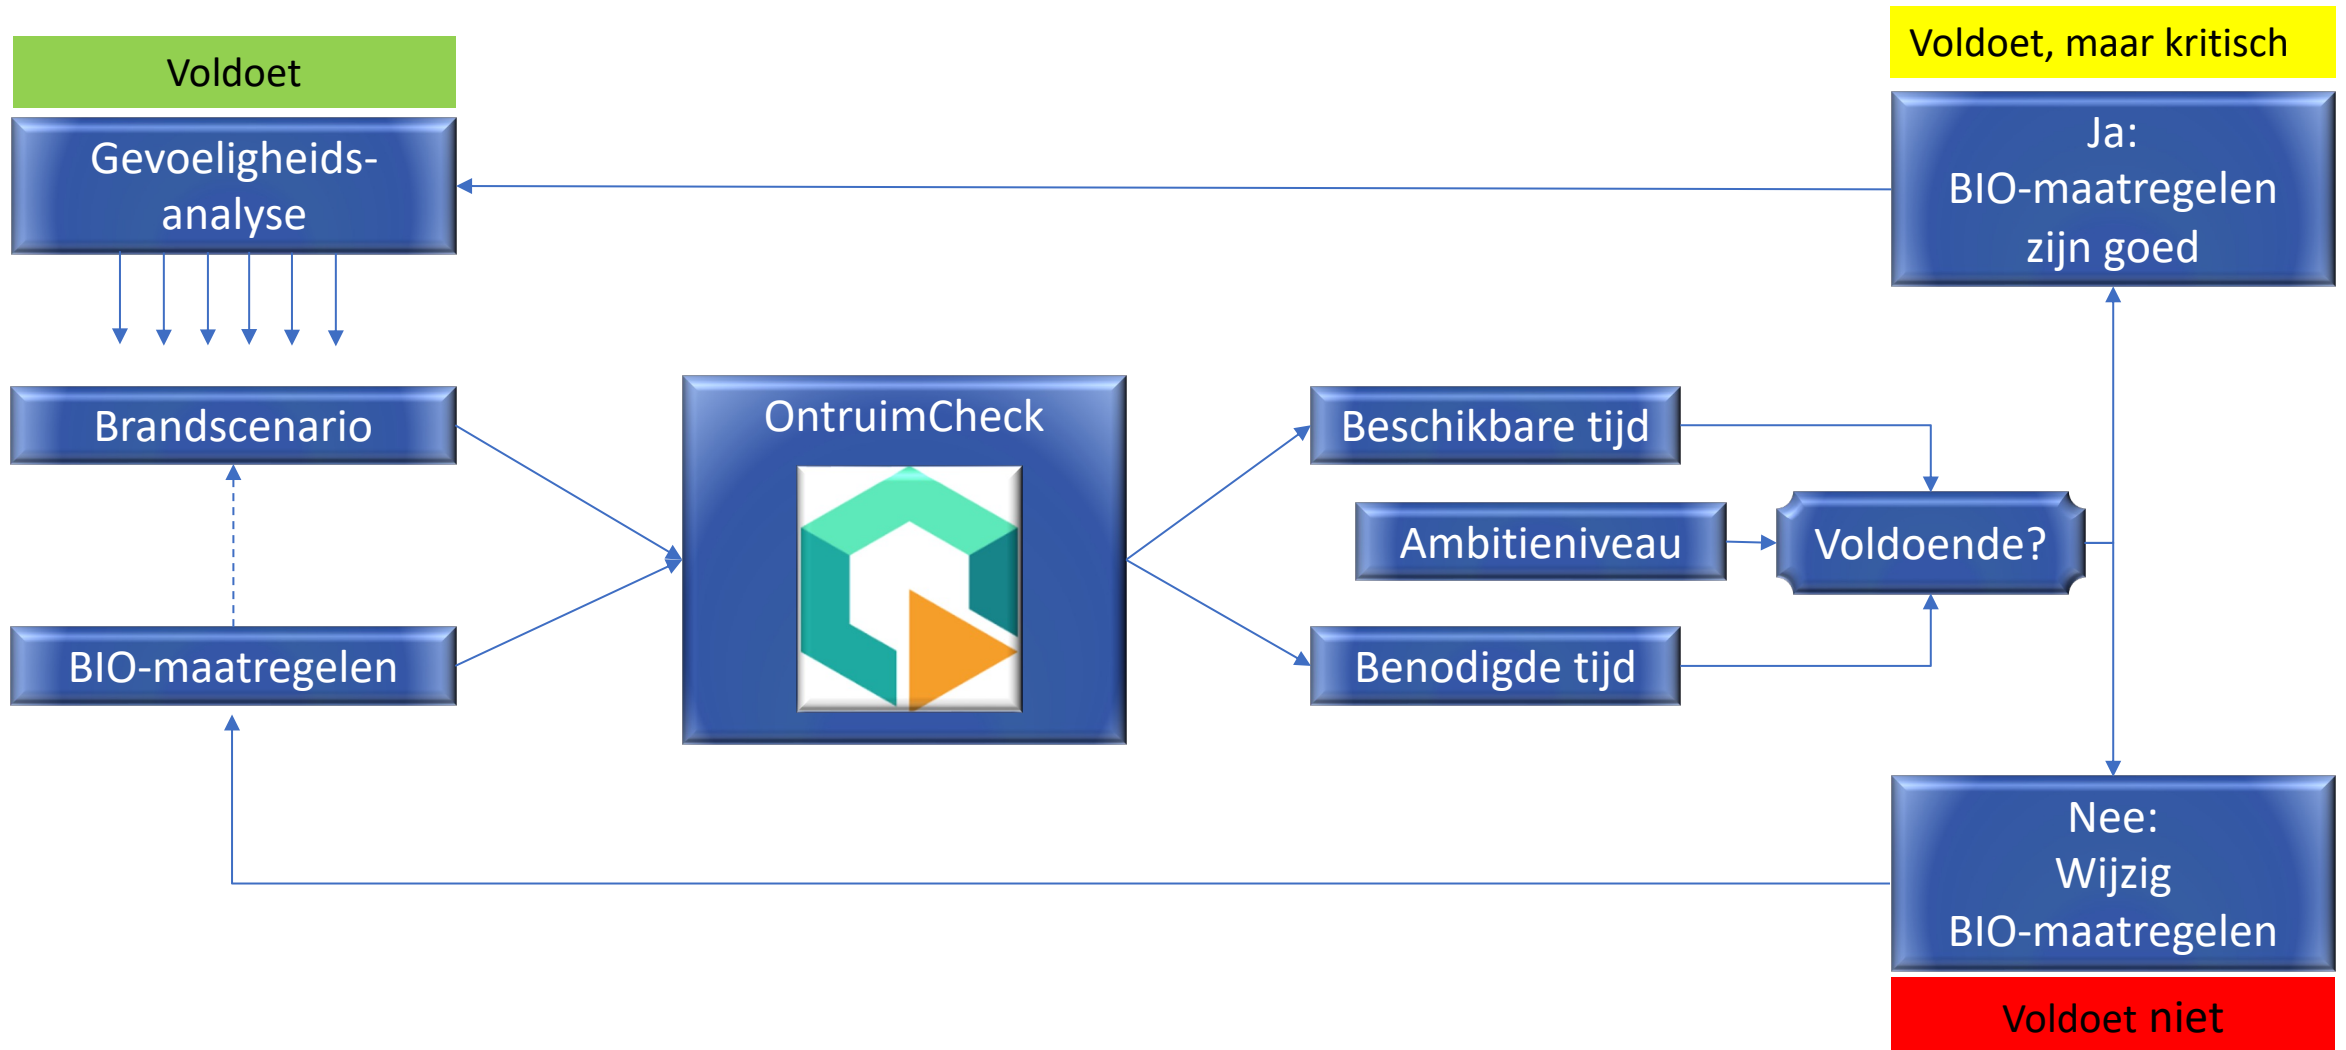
Voldoet

Gevoeligheids-analyse

Voldoet, maar kritisch

Ja:
BIO-maatregelen zijn goed

Brandscenario

OntruimCheck

Beschikbare tijd

Ambitieniveau

Voldoende?

BIO-maatregelen

Benodigde tijd

Nee:
Wijzig
BIO-maatregelen

Voldoet niet